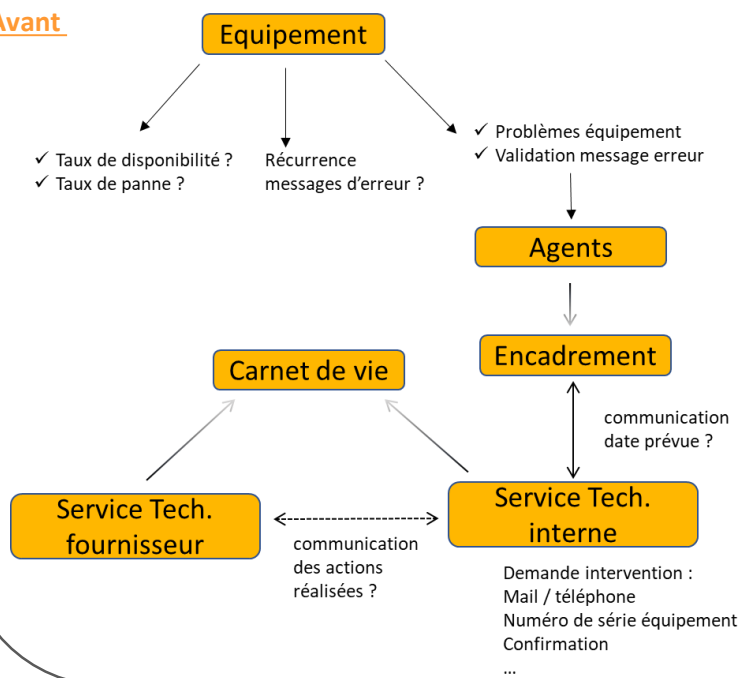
Avant

Equipement

✓ Taux de disponibilité ?
✓ Taux de panne ?

Récurrence messages d'erreur ?

✓ Problèmes équipement
✓ Validation message erreur

Agents

Encadrement

Carnet de vie

communication date prévue ?

Service Tech. fournisseur

Service Tech. interne

communication des actions réalisées ?

Demande intervention :
Mail / téléphone
Numéro de série équipement
Confirmation
…